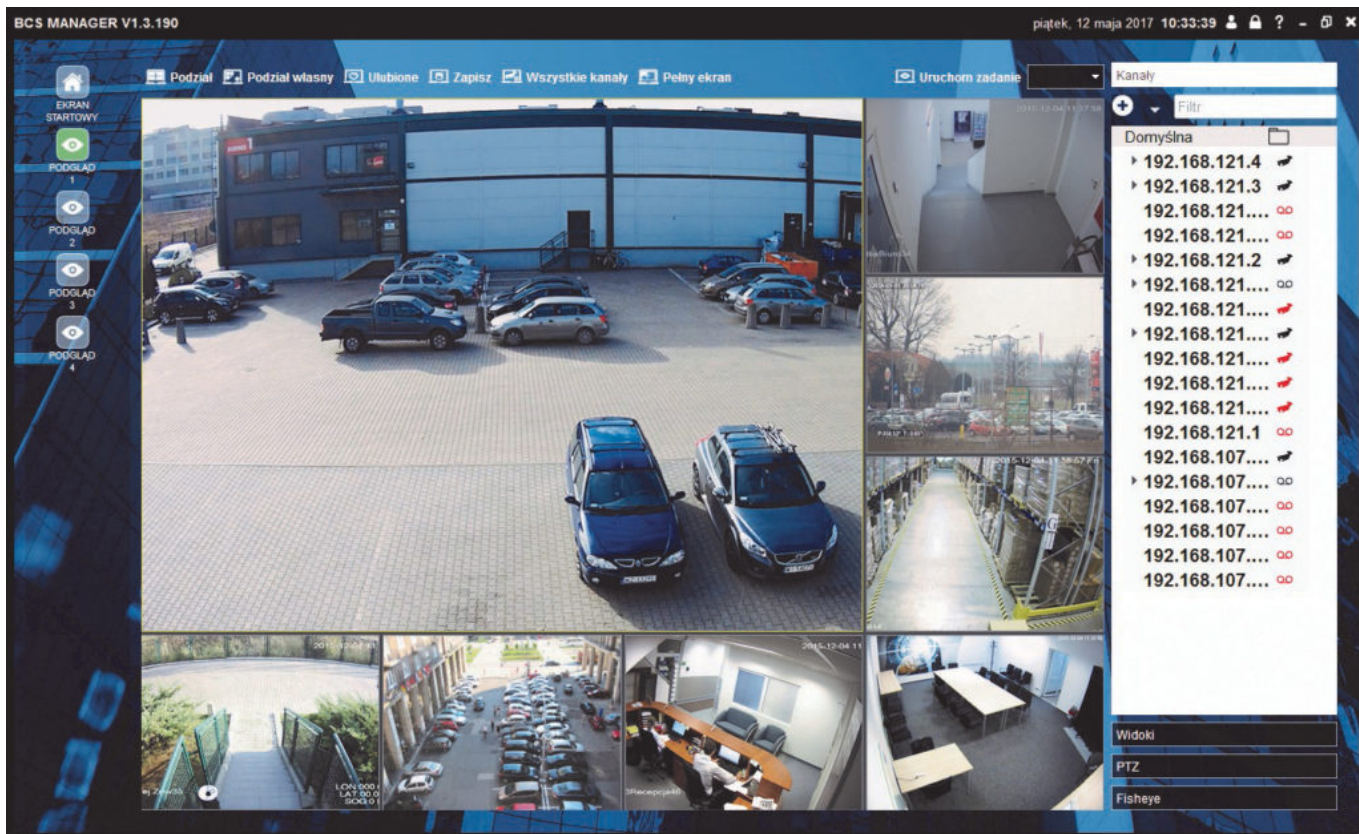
BCS MANAGER V1.3.190

piątek, 12 maja 2017 10:33:39 ? - ×

EKRAN STARTOWY

PODGLĄD 1

PODGLĄD 2

PODGLĄD 3

PODGLĄD 4

Podział Podział własny Ulubione Zapisz Wszystkie kanały Pełny ekran

Uruchom zadanie

Kanały

Filtr

Domyślna

192.168.121.4
192.168.121.3
192.168.121....
192.168.121....
192.168.121.2
192.168.121....
192.168.121....
192.168.121....
192.168.121....
192.168.121....
192.168.121....
192.168.121.1
192.168.107....
192.168.107....
192.168.107....
192.168.107....
192.168.107....
192.168.107....

Widoki

PTZ

Fisheye